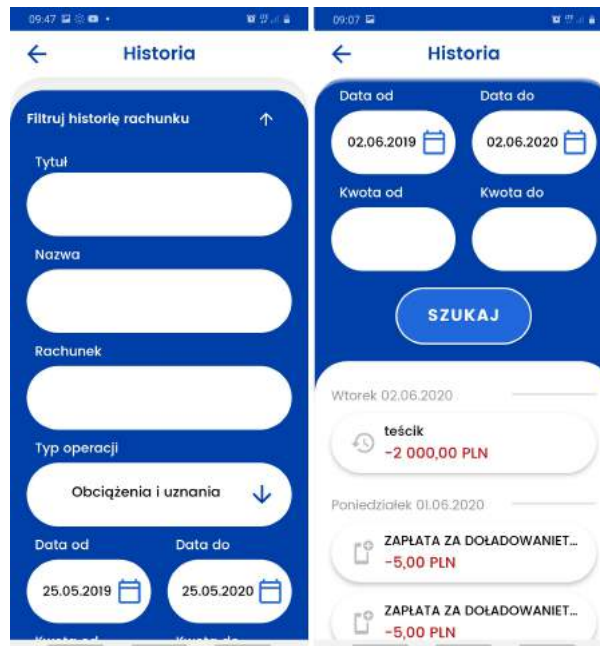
09:47

Historia

Filtruj historię rachunku

Tytuł

Nazwa

Rachunek

Typ operacji

Obciążenia i uznania

Data od

Data do

25.05.2019

25.05.2020

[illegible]

09:07

Historia

Data od

Data do

02.06.2019

02.06.2020

Kwota od

Kwota do

SZUKAJ

Wtorek 02.06.2020

teścik
-2 000,00 PLN

Poniedziałek 01.06.2020

ZAPŁATA ZA DOŁADOWANIET...
-5,00 PLN

ZAPŁATA ZA DOŁADOWANIET...
-5,00 PLN